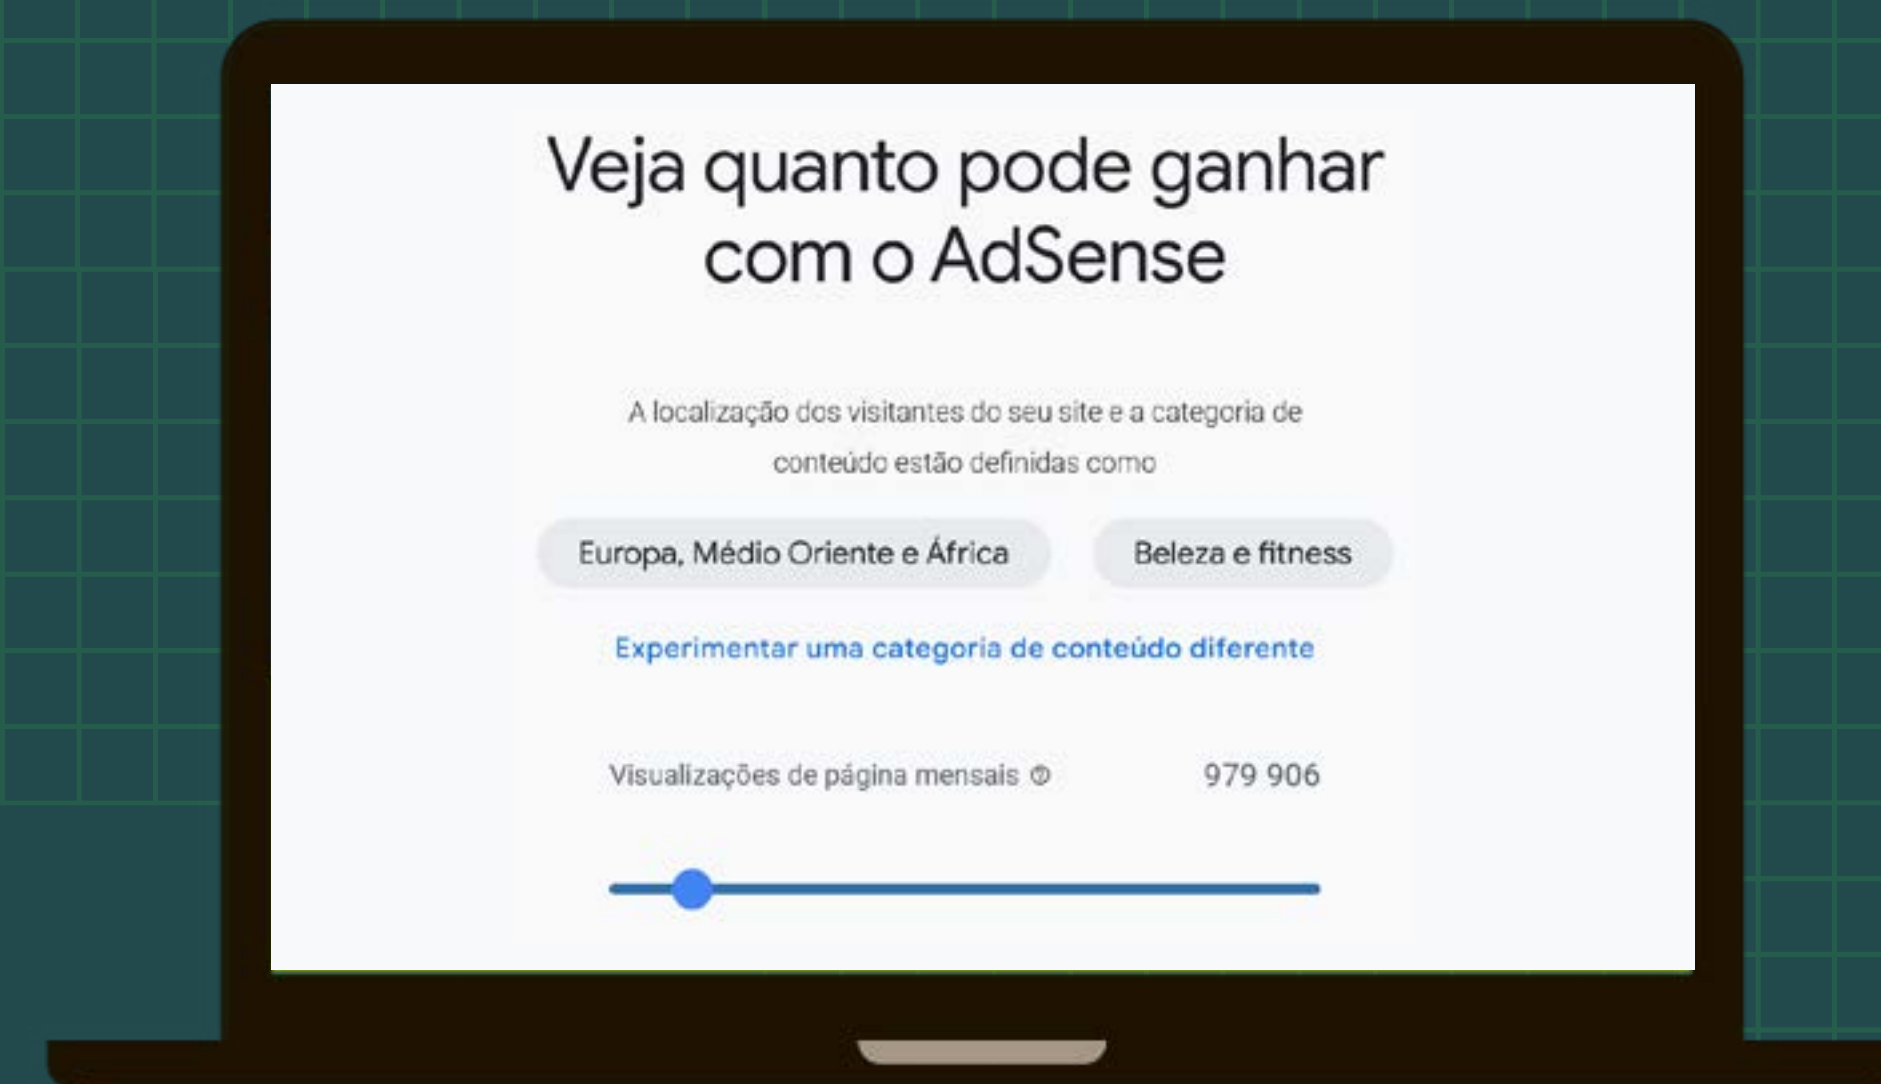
Veja quanto pode ganhar com o AdSense

A localização dos visitantes do seu site e a categoria de conteúdo estão definidas como

Europa, Médio Oriente e África

Beleza e fitness

Experimentar uma categoria de conteúdo diferente

Visualizações de página mensais ⓘ

979 906